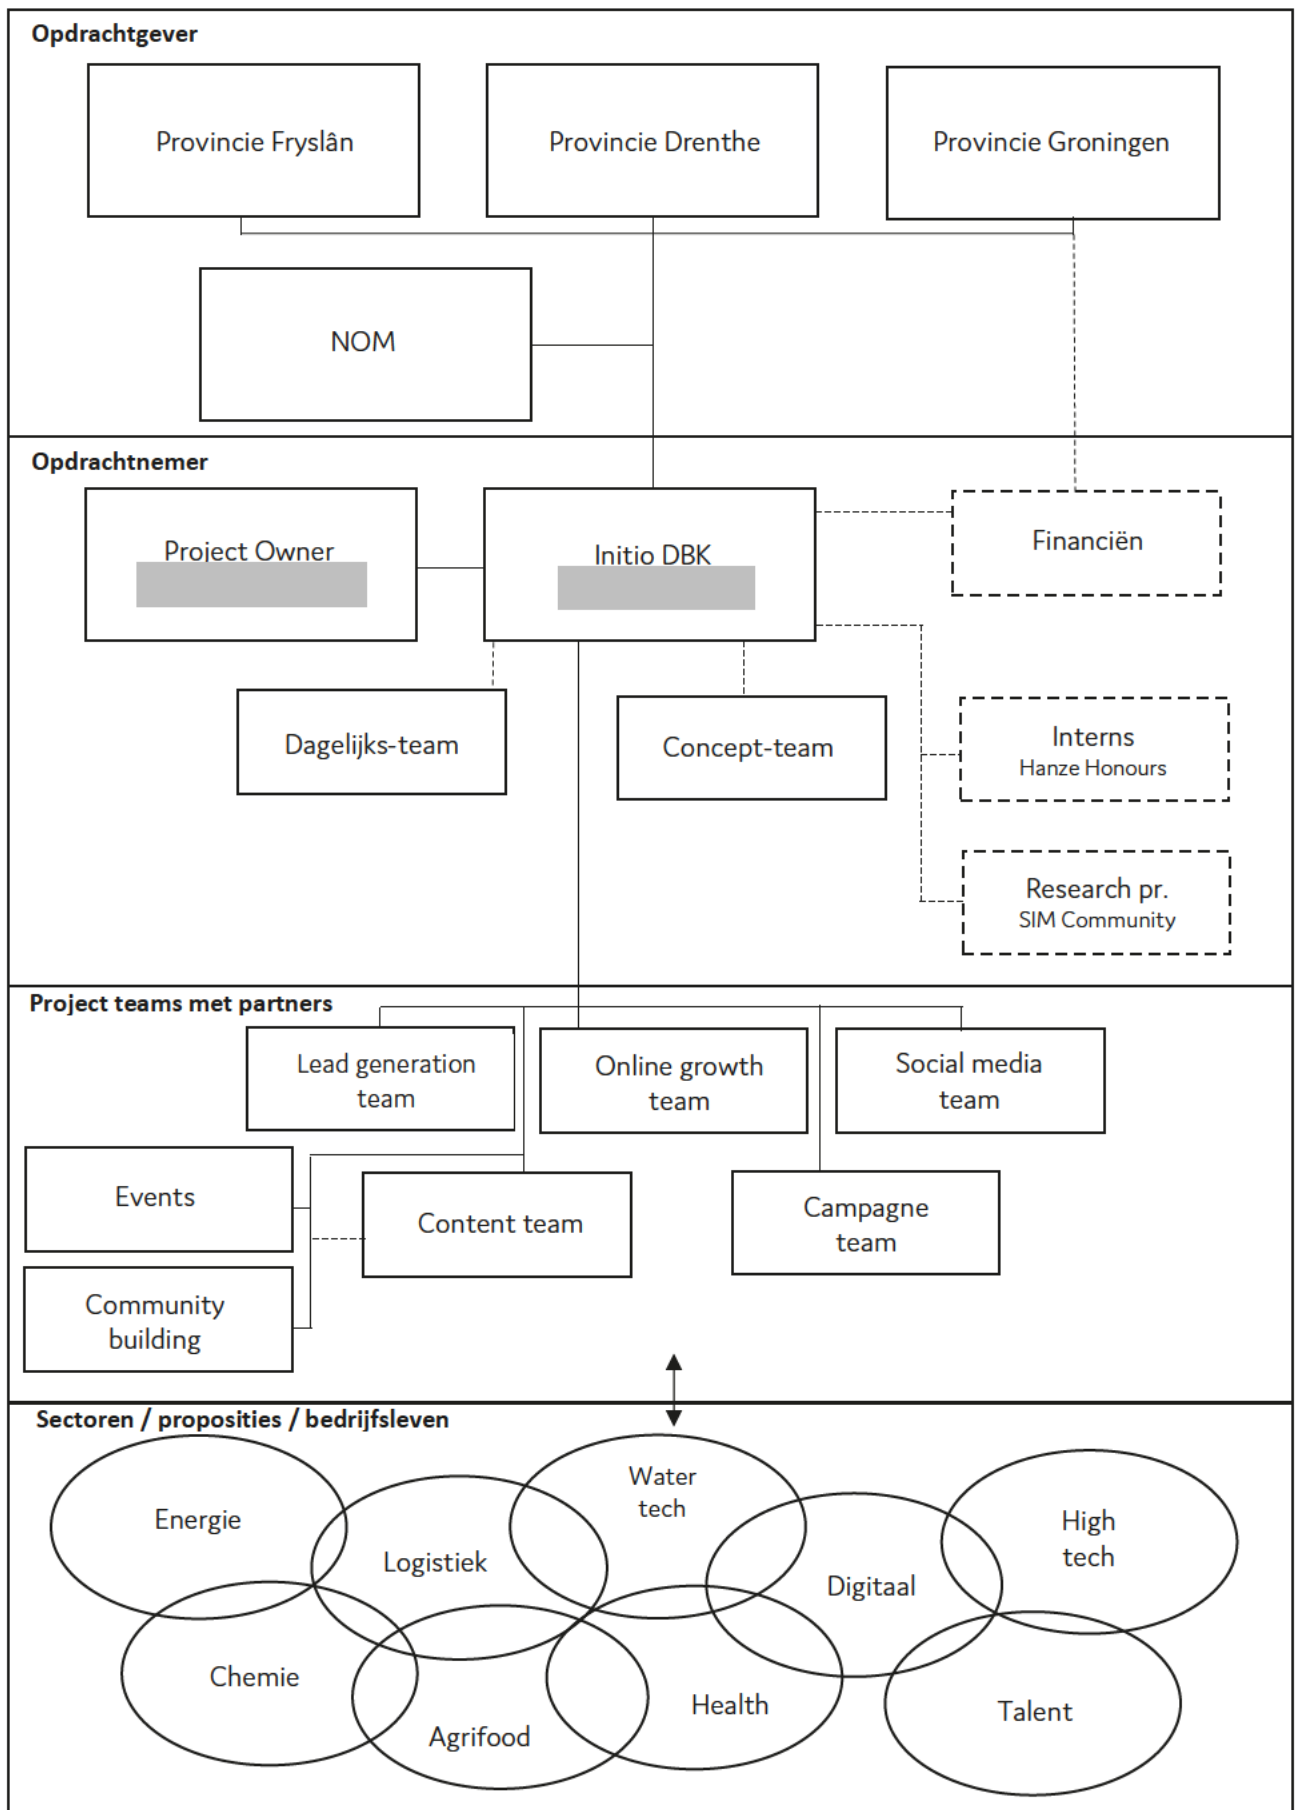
Opdrachtgever

Provincie Fryslân

Provincie Drenthe

Provincie Groningen

NOM

Opdrachtnemer

Project Owner

Initio DBK

Financiën

Dagelijks-team

Concept-team

Interns
Hanze Honours

Research pr.
SIM Community

Project teams met partners

Lead generation team

Online growth team

Social media team

Events

Content team

Campagne team

Community building

Sectoren / proposities / bedrijfsleven

Energie

Logistiek

Water tech

Digitaal

High tech

Chemie

Agrifood

Health

Talent